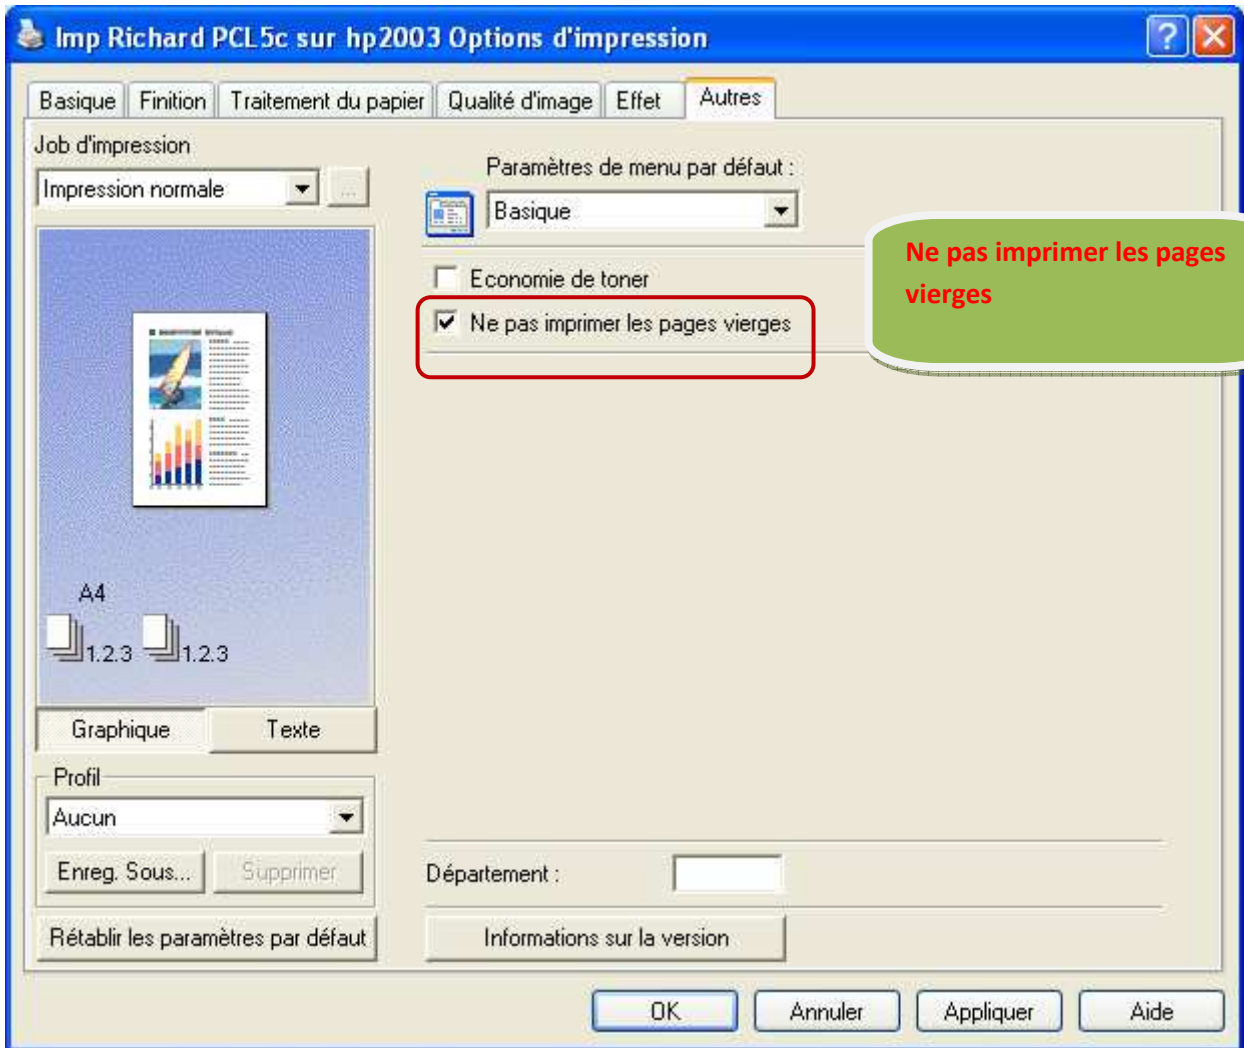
Imp Richard PCL5c sur hp2003 Options d'impression

Basique | Finition | Traitement du papier | Qualité d'image | Effet | Autres

Job d'impression

Impression normale

...

A4

1.2.3 1.2.3

Graphique | Texte

Profil

Aucun

Enreg. Sous...

Supprimer

Rétablir les paramètres par défaut

Paramètres de menu par défaut :

Basique

Economie de toner

Ne pas imprimer les pages vierges

Ne pas imprimer les pages vierges

Département :

Informations sur la version

OK | Annuler | Appliquer | Aide